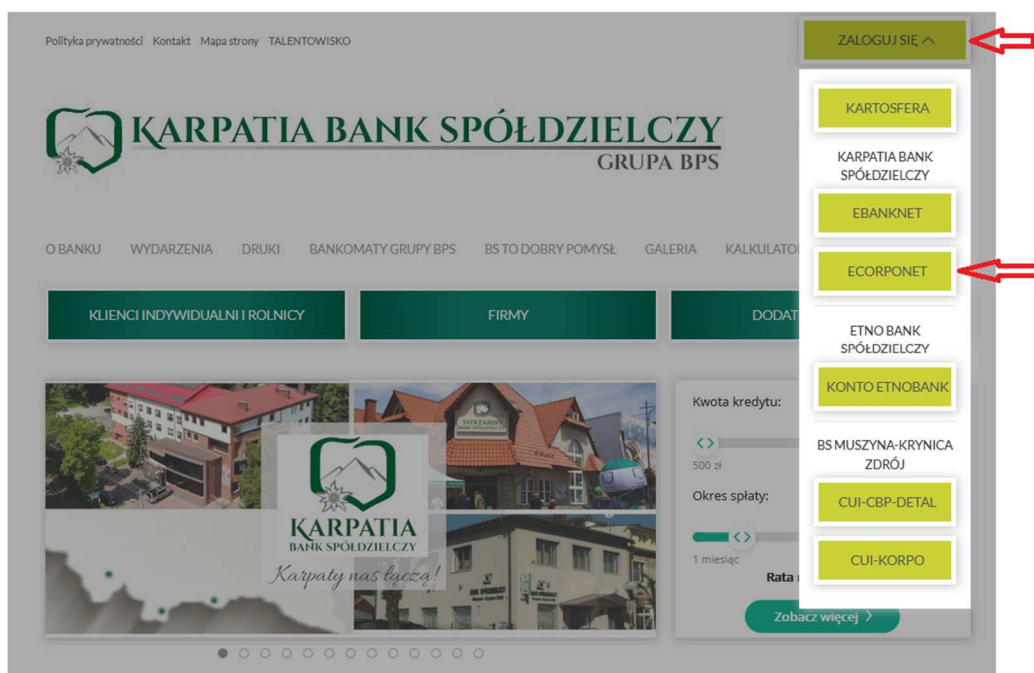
Polityka prywatności Kontakt Mapa strony TALENTOWISKO

ZALOGUJ SIĘ

KARPATIA BANK SPÓŁDZIELCZY
GRUPA BPS

O BANKU WYDARZENIA DRUKI BANKOMATY GRUPY BPS BS TO DOBRY POMYSŁ GALERIA KALKULATO

KLIENCI INDYWIDUALNI I ROLNICY

FIRMY

DODAT

KARTOSFERA

KARPATIA BANK SPÓŁDZIELCZY

EBANKNET

ECORPONET

ETNO BANK SPÓŁDZIELCZY

KONTO ETNOBANK

BS MUSZYNA-KRYNICA ZDRÓJ

CUI-CBP-DETAL

CUI-KORPO

KARPATIA
BANK SPÓŁDZIELCZY
Karpaty nas łączą!

Kwota kredytu:
500 zł
Okres spłaty:
1 miesiąc
Rata

Zobacz więcej